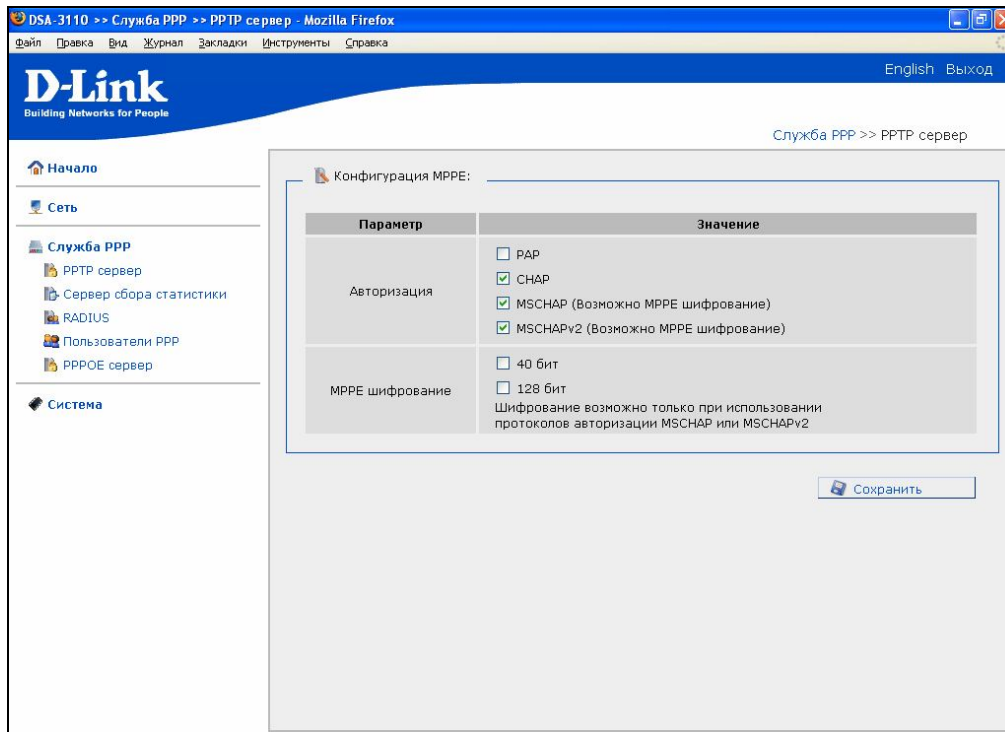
DSA-3110 >> Служба PPP >> PPTP сервер - Mozilla Firefox

Файл Правка Вид Журнал Закладки Инструменты Справка

D-Link
Building Networks for People

English Выход

Служба PPP >> PPTP сервер

Начало

Сеть

Служба PPP
PPTP сервер
Сервер сбора статистики
RADIUS
Пользователи PPP
PPPOE сервер

Система

Конфигурация MPPE:

| Параметр | Значение |
|---|---|
| Авторизация | ☐ PAP<br>☑ CHAP<br>☑ MSCHAP (Возможно MPPE шифрование)<br>☑ MSCHAPv2 (Возможно MPPE шифрование) |
| MPPE шифрование | ☐ 40 бит<br>☐ 128 бит<br>Шифрование возможно только при использовании протоколов авторизации MSCHAP или MSCHAPv2 |

Сохранить